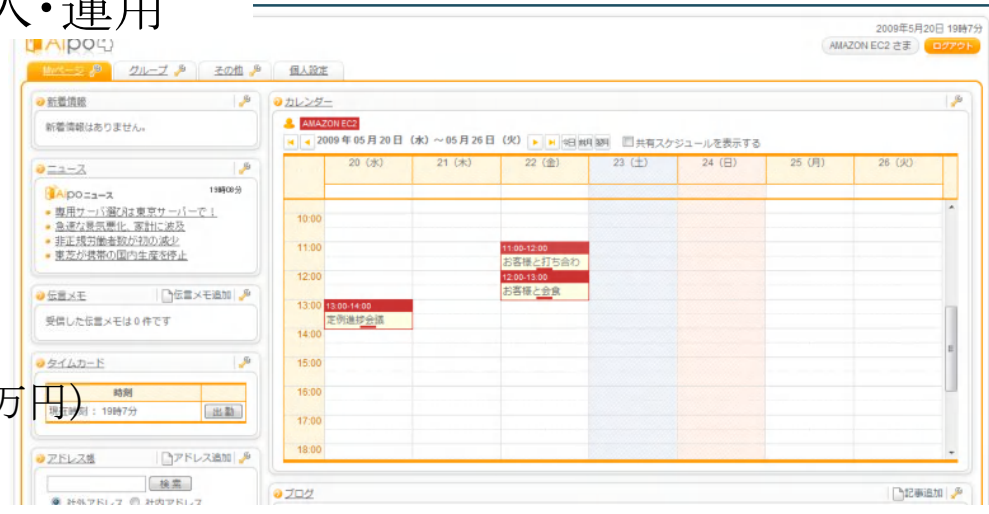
入・運用

Aipo

2009年5月20日 19時7分

AMAZON EC2 さま ログアウト

個人ページ グループ その他 個人設定

新着情報

新着情報はありません。

ニュース

Aipoニュース 19時0分

専用サーバ選びは東京サーバーで！

急速な景気悪化、家計に波及

非正規労働者数が初の減少

東芝が携帯の国内生産を停止

伝言メモ 伝言メモ追加

受信した伝言メモは 0 件です

タイムカード

時刻

現在時刻： 19時7分 出勤

万円）

アドレス帳 アドレス追加

検索

社外アドレス 社内アドレス

カレンダー

AMAZON EC2

2009 年 05 月 20 日（水）～ 05 月 26 日（火） 1日 1週間 1ヶ月 共有スケジュールを表示する

| | 20（水） | 21（木） | 22（金） | 23（土） | 24（日） | 25（月） | 26（火） |
|---|---|---|---|---|---|---|---|
| 10:00 | | | | | | | |
| 11:00 | | | 11:00-12:00 お客様と打ち合わせ | | | | |
| 12:00 | | | 12:00-13:00 お客様と会食 | | | | |
| 13:00 | 13:00-14:00 定例進捗会議 | | | | | | |
| 14:00 | | | | | | | |
| 15:00 | | | | | | | |
| 16:00 | | | | | | | |
| 17:00 | | | | | | | |
| 18:00 | | | | | | | |

ブログ 記事追加